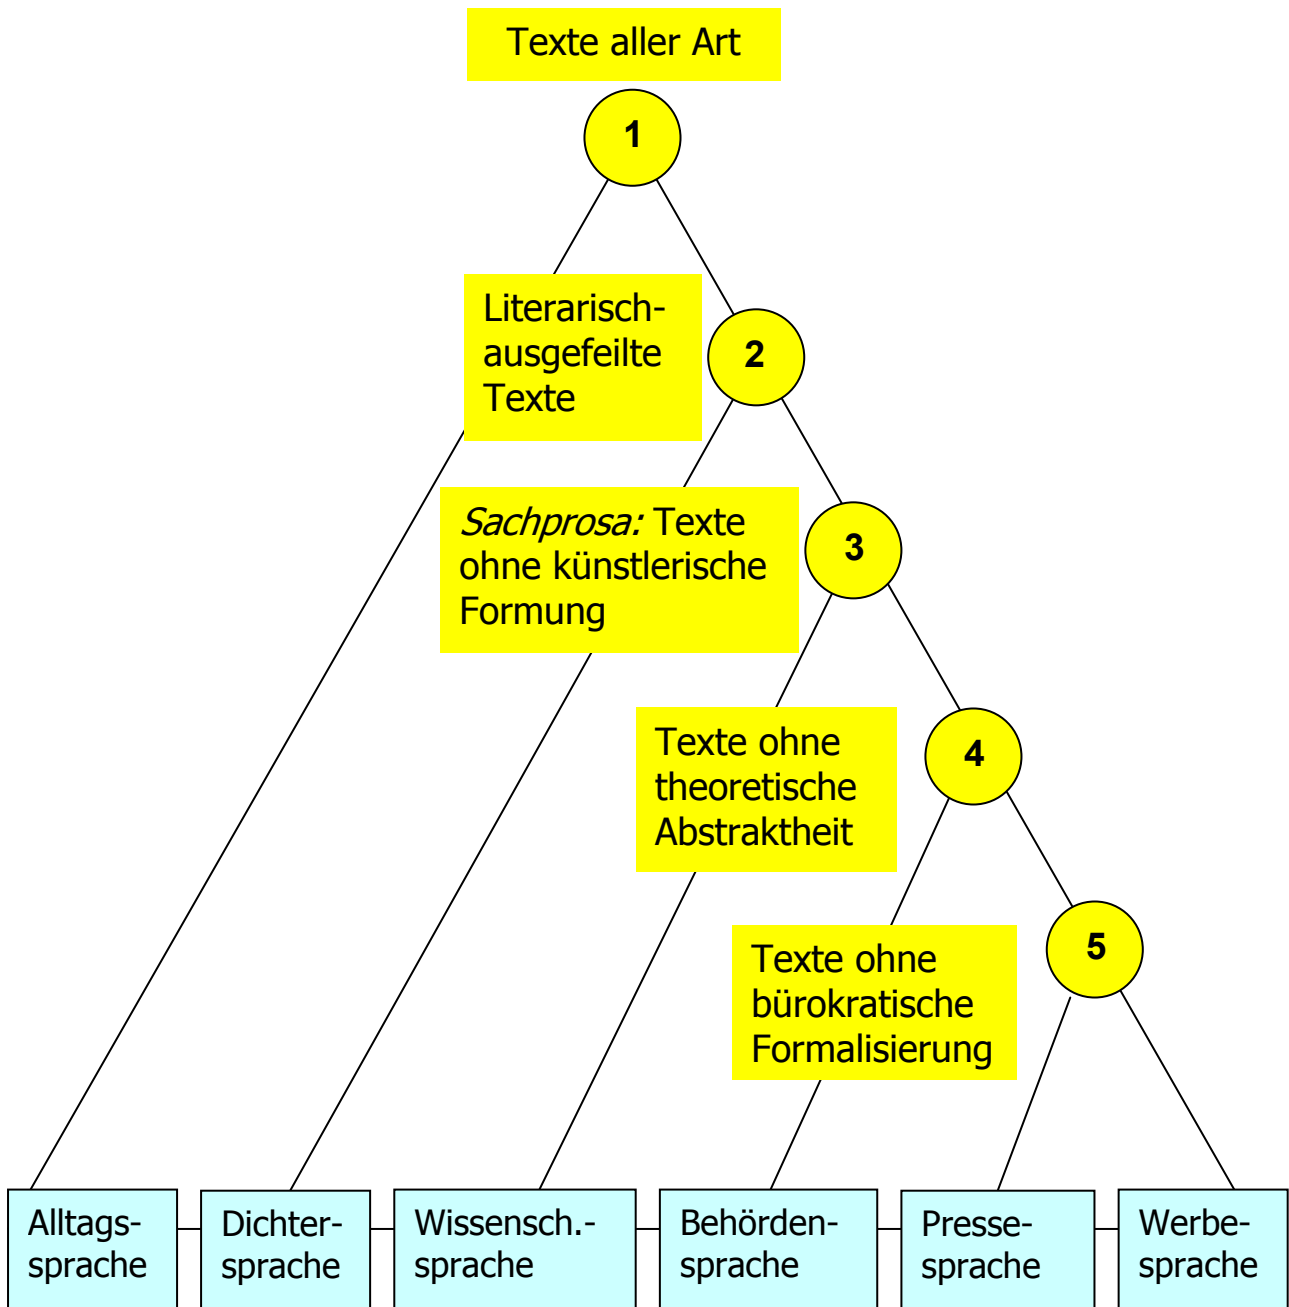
Texte aller Art

1

Literarisch-ausgefeilte Texte

2

*Sachprosa:* Texte ohne künstlerische Formung

3

Texte ohne theoretische Abstraktheit

4

Texte ohne bürokratische Formalisierung

5

Alltagssprache

Dichtersprache

Wissensch.-sprache

Behördensprache

Pressesprache

Werbesprache